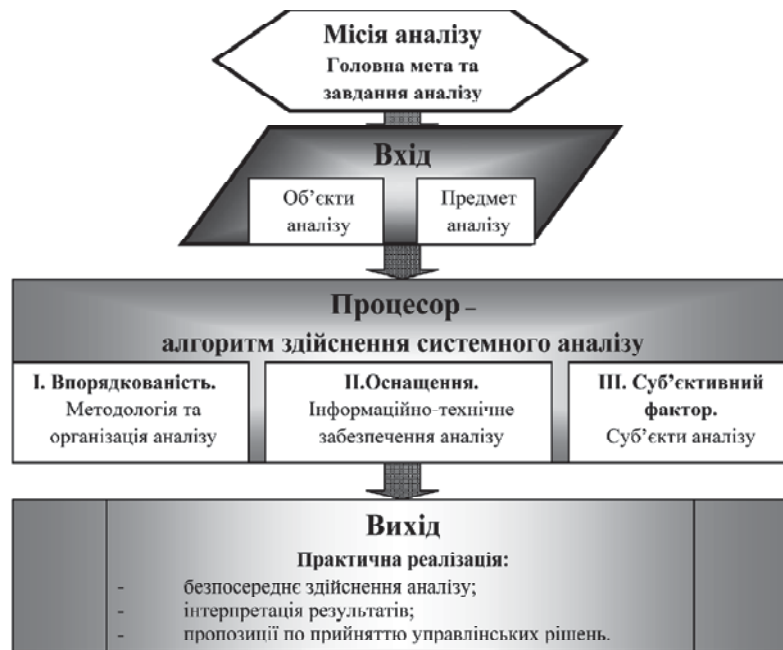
Місія аналізу
Головна мета та завдання аналізу

Вхід

Об'єкти аналізу

Предмет аналізу

Процесор –
алгоритм здійснення системного аналізу

І. Впорядкованість.
Методологія та організація аналізу

ІІ.Оснащення.
Інформаційно-технічне забезпечення аналізу

ІІІ. Суб'єктивний фактор.
Суб'єкти аналізу

Вихід
Практична реалізація:
- безпосереднє здійснення аналізу;
- інтерпретація результатів;
- пропозиції по прийняттю управлінських рішень.